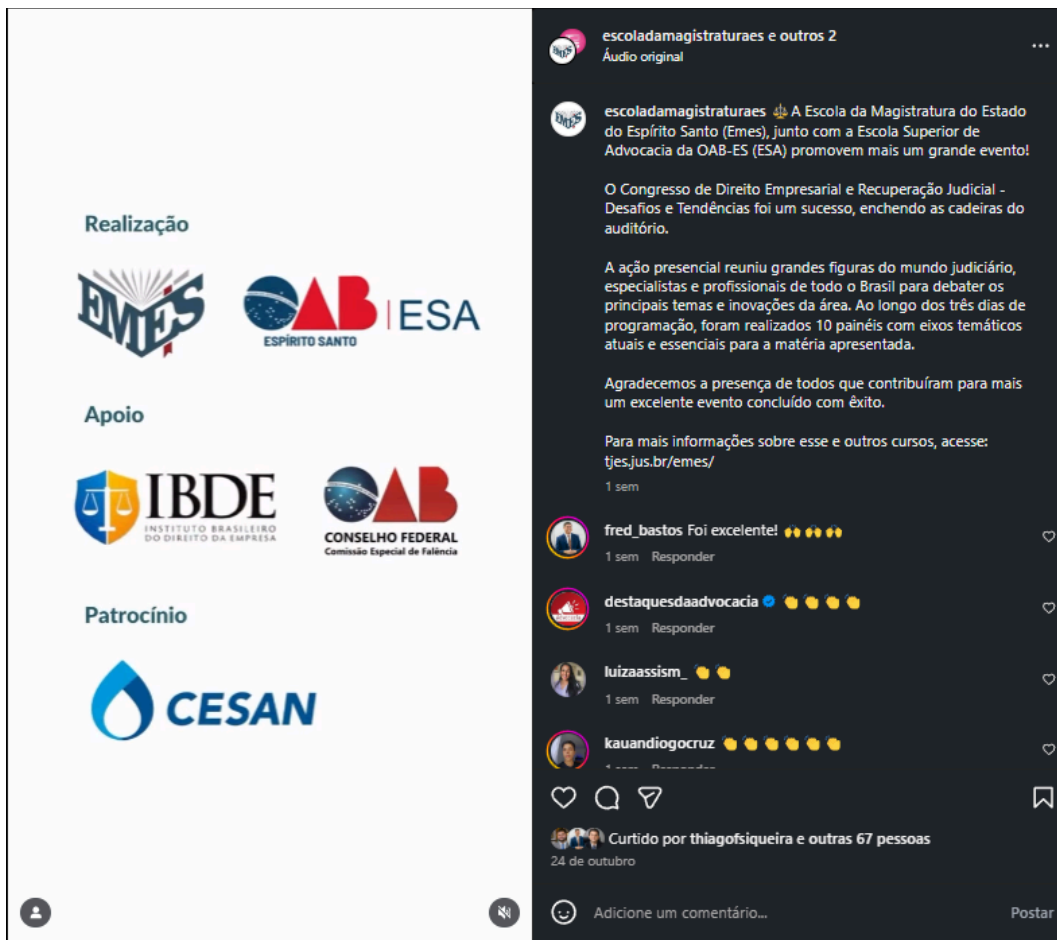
Realização

EMES

OAB | ESA
ESPÍRITO SANTO

Apoio

IBDE
INSTITUTO BRASILEIRO DO DIREITO DA EMPRESA

OAB
CONSELHO FEDERAL
Comissão Especial de Falência

Patrocínio

CESAN

escoladamagistraturaes e outros 2
Áudio original

escoladamagistraturaes ⚖️ A Escola da Magistratura do Estado do Espírito Santo (Emes), junto com a Escola Superior de Advocacia da OAB-ES (ESA) promovem mais um grande evento!

O Congresso de Direito Empresarial e Recuperação Judicial - Desafios e Tendências foi um sucesso, enchendo as cadeiras do auditório.

A ação presencial reuniu grandes figuras do mundo judiciário, especialistas e profissionais de todo o Brasil para debater os principais temas e inovações da área. Ao longo dos três dias de programação, foram realizados 10 painéis com eixos temáticos atuais e essenciais para a matéria apresentada.

Agradecemos a presença de todos que contribuíram para mais um excelente evento concluído com êxito.

Para mais informações sobre esse e outros cursos, acesse: tjes.jus.br/emes/

1 sem

fred_bastos Foi excelente! 🙌🙌🙌
1 sem Responder

destaquesdaadvocacia 👏👏👏👏
1 sem Responder

luizaassism_ 👏👏
1 sem Responder

kauandiogocruz 👏👏👏👏👏👏
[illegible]

Curtido por thiagofsiqueira e outras 67 pessoas
24 de outubro

Adicione um comentário...
Postar